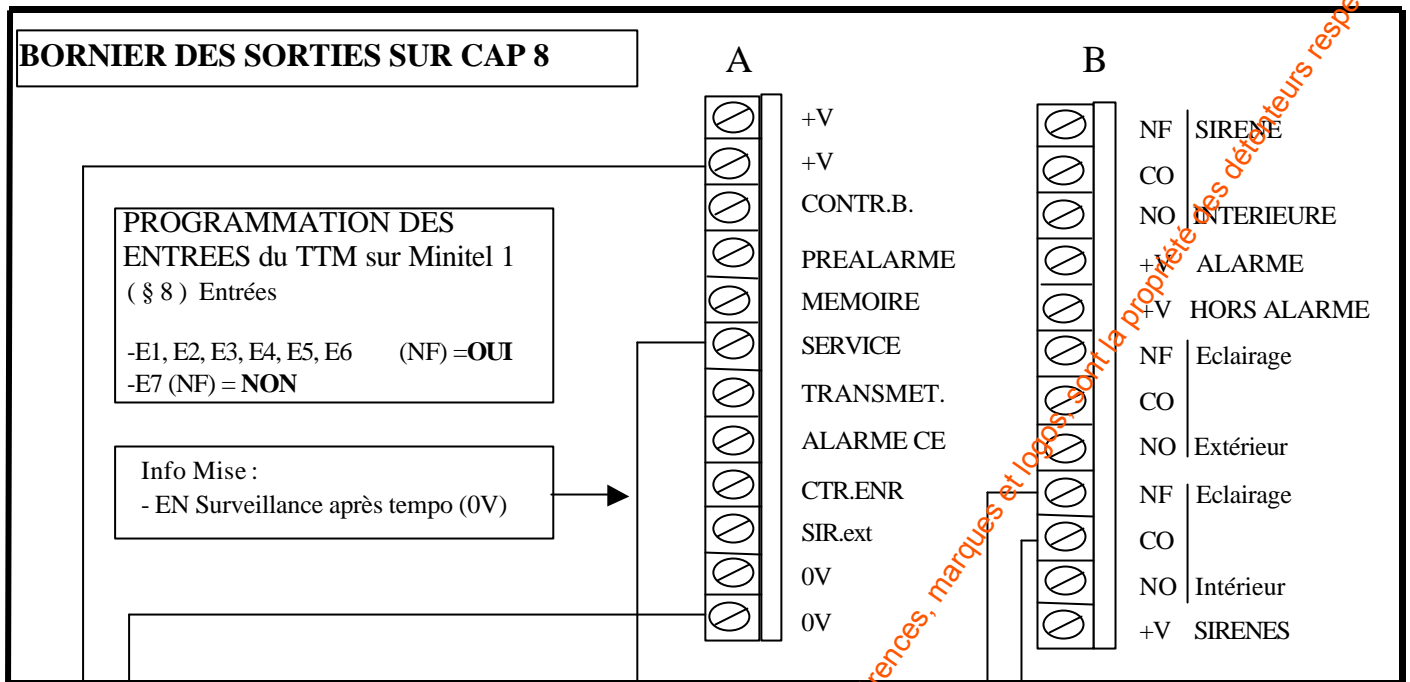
BORNIER DES SORTIES SUR CAP 8

A

+V
+V
CONTR.B.
PREALARME
MEMOIRE
SERVICE
TRANSMET.
ALARME CE
CTR.ENR
SIR.ext
0V
0V

B

NF SIRENE
CO
NO INTERIEURE
+V ALARME
+V HORS ALARME
NF Eclairage
CO
NO Extérieur
NF Eclairage
CO
NO Intérieur
+V SIRENES

PROGRAMMATION DES ENTREES du TTM sur Minitel 1
( § 8 ) Entrées

-E1, E2, E3, E4, E5, E6 (NF) =**OUI**
-E7 (NF) = **NON**

Info Mise :
- EN Surveillance après tempo (0V)

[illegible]rences, marques et logos, sont la propriété des détenteurs respe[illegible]